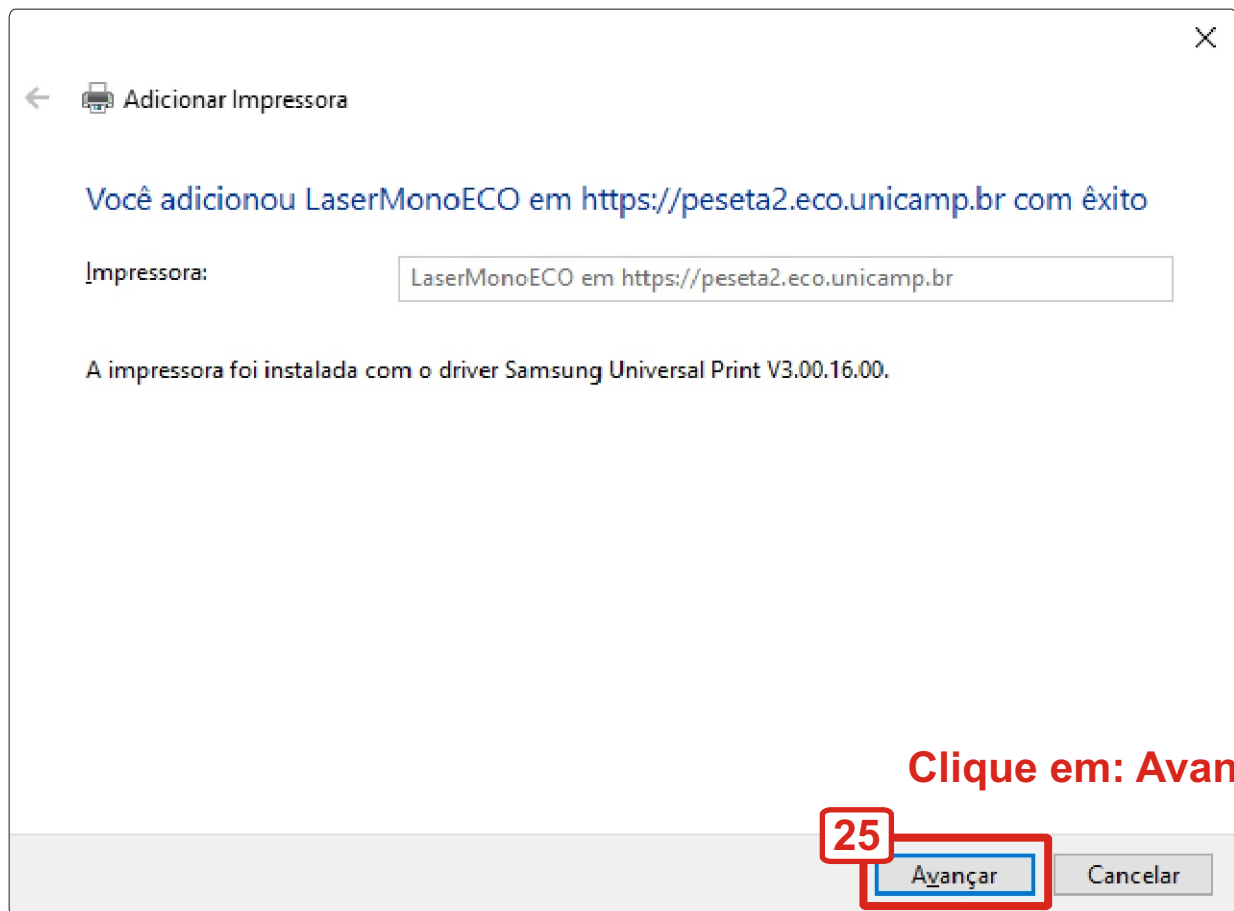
Adicionar Impressora

Você adicionou LaserMonoECO em https://peseta2.eco.unicamp.br com êxito

Impressora: LaserMonoECO em https://peseta2.eco.unicamp.br

A impressora foi instalada com o driver Samsung Universal Print V3.00.16.00.

Clique em: Avan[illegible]

25

Avançar Cancelar